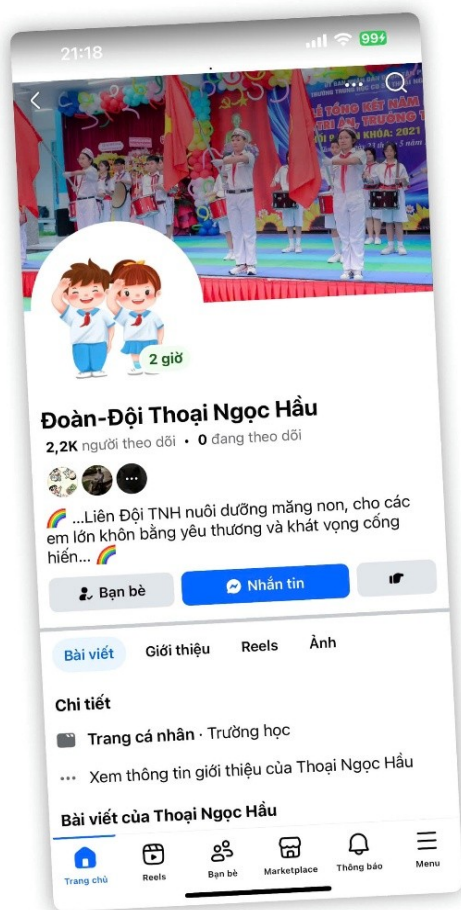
21:18

99+

2 giờ

Đoàn-Đội Thoại Ngọc Hầu

2,2K người theo dõi • 0 đang theo dõi

🌈 ...Liên Đội TNH nuôi dưỡng măng non, cho các em lớn khôn bằng yêu thương và khát vọng cống hiến... 🌈

Bạn bè

Nhắn tin

Bài viết

Giới thiệu

Reels

Ảnh

Chi tiết

Trang cá nhân · Trường học

Xem thông tin giới thiệu của Thoại Ngọc Hầu

Bài viết của Thoại Ngọc Hầu

Trang chủ

Reels

Bạn bè

Marketplace

Thông báo

Menu